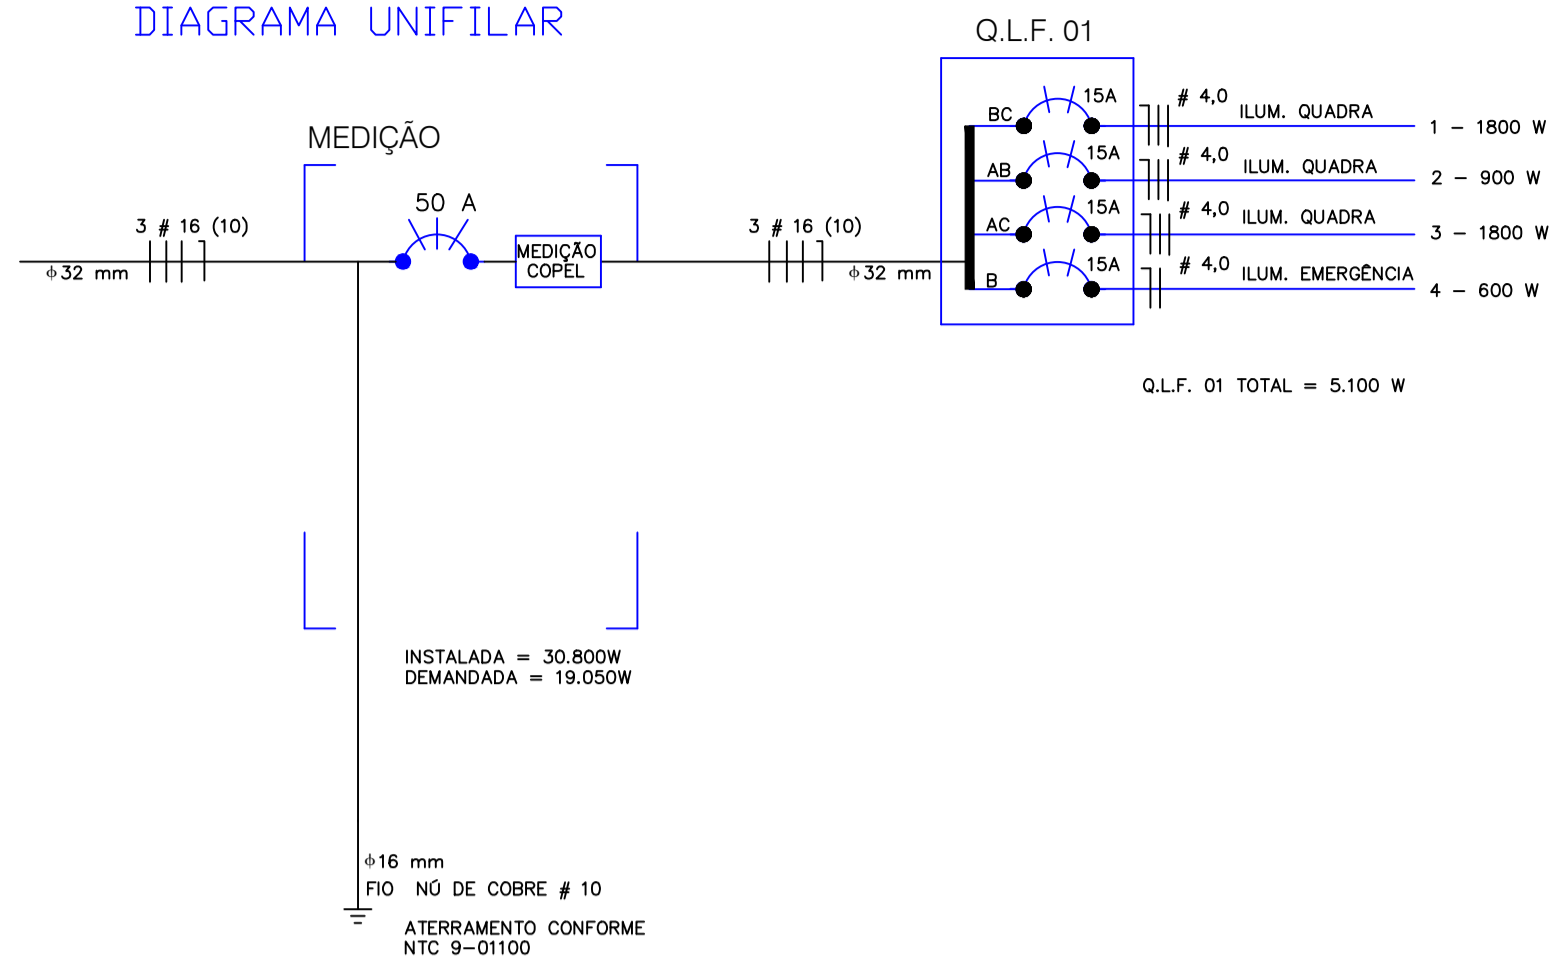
DIAGRAMA UNIFILAR

Q.L.F. 01

MEDIÇÃO

3 # 16 (10)

ϕ32 mm

50 A

MEDIÇÃO COPEL

3 # 16 (10)

ϕ32 mm

BC

15A

# 4,0

ILUM. QUADRA

1 – 1800 W

AB

15A

# 4,0

ILUM. QUADRA

2 – 900 W

AC

15A

# 4,0

ILUM. QUADRA

3 – 1800 W

B

15A

# 4,0

ILUM. EMERGÊNCIA

4 – 600 W

Q.L.F. 01 TOTAL = 5.100 W

INSTALADA = 30.800W
DEMANDADA = 19.050W

ϕ16 mm
FIO NÚ DE COBRE # 10

ATERRAMENTO CONFORME
NTC 9–01100